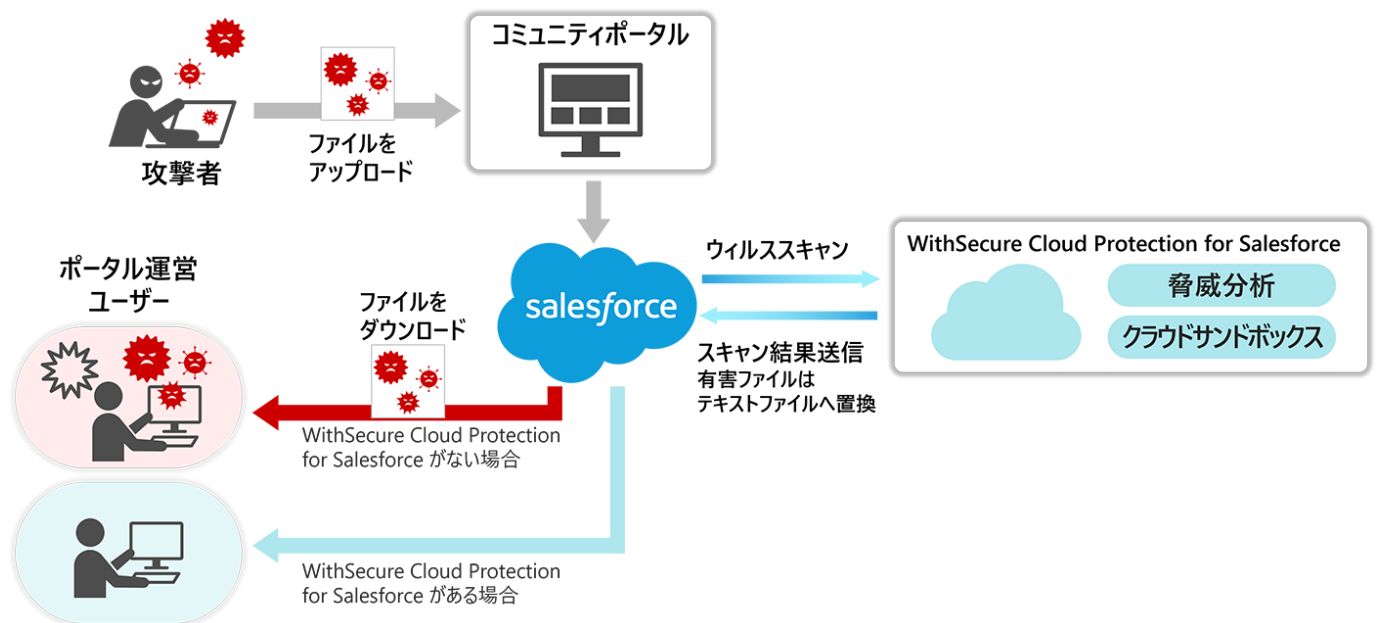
攻撃者

ファイルを
アップロード

コミュニティポータル

ウィルススキャン

WithSecure Cloud Protection for Salesforce

脅威分析

クラウドサンドボックス

スキャン結果送信
有害ファイルは
テキストファイルへ置換

salesforce

ポータル運営
ユーザー

ファイルを
ダウンロード

WithSecure Cloud Protection
for Salesforce がない場合

WithSecure Cloud Protection
for Salesforce がある場合